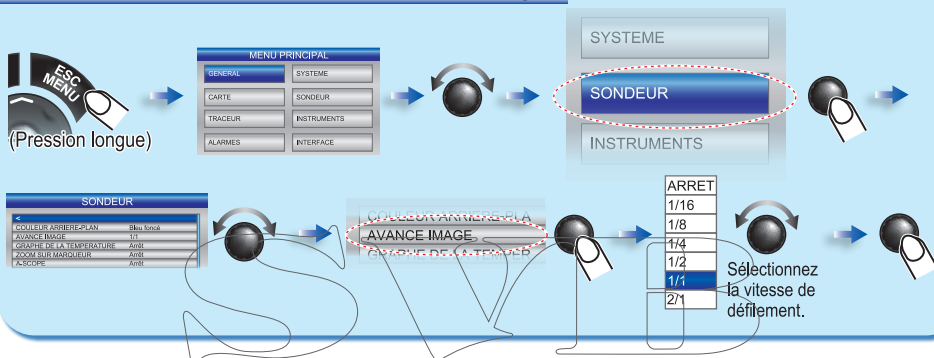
ESC
MENU
(Pression longue)

MENU PRINCIPAL
GENERAL
SYSTEME
CARTE
SONDEUR
TRACEUR
INSTRUMENTS
ALARMES
INTERFACE

SYSTEME
SONDEUR
INSTRUMENTS

SONDEUR
<
COULEUR ARRIERE-PLAN Bleu foncé
AVANCE IMAGE 1/1
GRAPHE DE LA TEMPERATURE Arrêt
ZOOM SUR MARQUEUR Arrêt
A-SCOPE Arrêt

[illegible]
AVANCE IMAGE
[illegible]

ARRET
1/16
1/8
1/4
1/2
1/1
2/1

Sélectionnez la vitesse de défilement.